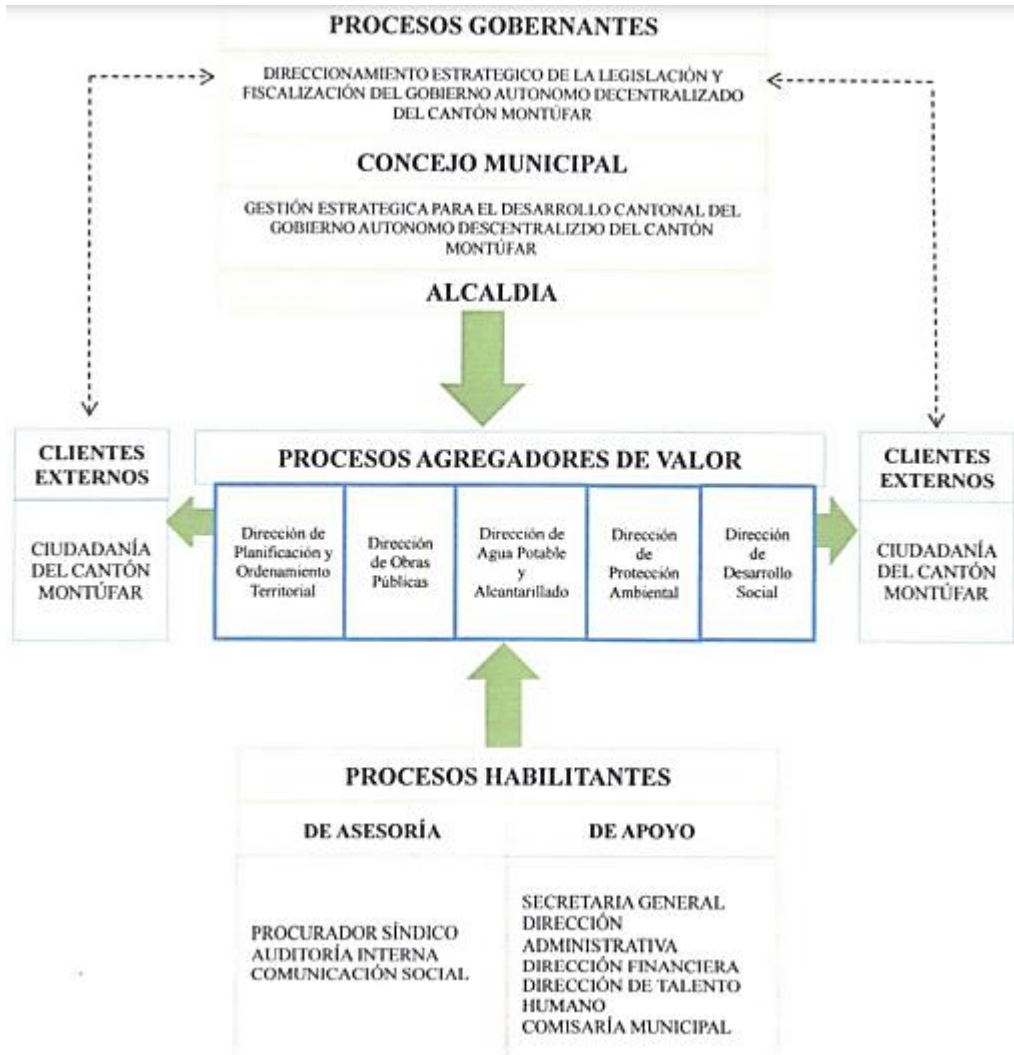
PROCESOS GOBERNANTES

DIRECCIONAMIENTO ESTRATEGICO DE LA LEGISLACIÓN Y FISCALIZACIÓN DEL GOBIERNO AUTONOMO DECENTRALIZADO DEL CANTÓN MONTÚFAR

CONCEJO MUNICIPAL

GESTIÓN ESTRATEGICA PARA EL DESARROLLO CANTONAL DEL GOBIERNO AUTONOMO DESCENTRALIZDO DEL CANTÓN MONTÚFAR

ALCALDIA

CLIENTES EXTERNOS

CIUDADANÍA DEL CANTÓN MONTÚFAR

PROCESOS AGREGADORES DE VALOR

| Dirección de Planificación y Ordenamiento Territorial | Dirección de Obras Públicas | Dirección de Agua Potable y Alcantarillado | Dirección de Protección Ambiental | Dirección de Desarrollo Social |
|---|---|---|---|---|

CLIENTES EXTERNOS

CIUDADANÍA DEL CANTÓN MONTÚFAR

PROCESOS HABILITANTES

| DE ASESORÍA | DE APOYO |
|---|---|
| PROCURADOR SÍNDICO AUDITORÍA INTERNA COMUNICACIÓN SOCIAL | SECRETARIA GENERAL DIRECCIÓN ADMINISTRATIVA DIRECCIÓN FINANCIERA DIRECCIÓN DE TALENTO HUMANO COMISARÍA MUNICIPAL |